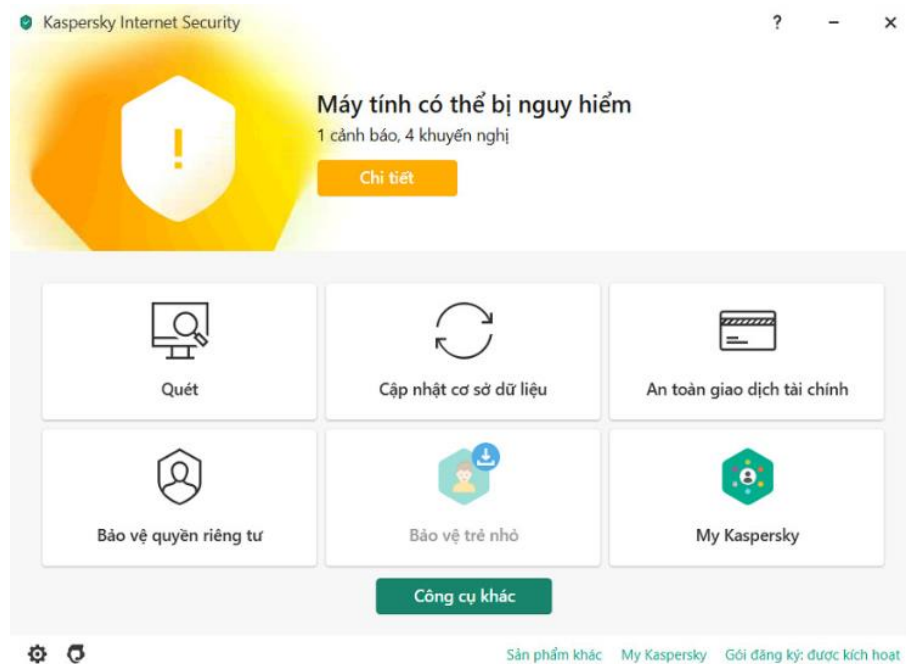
Kaspersky Internet Security

? – ×

Máy tính có thể bị nguy hiểm

1 cảnh báo, 4 khuyến nghị

Chi tiết

Quét

Cập nhật cơ sở dữ liệu

An toàn giao dịch tài chính

Bảo vệ quyền riêng tư

Bảo vệ trẻ nhỏ

My Kaspersky

Công cụ khác

Sản phẩm khác My Kaspersky Gói đăng ký: được kích hoạt